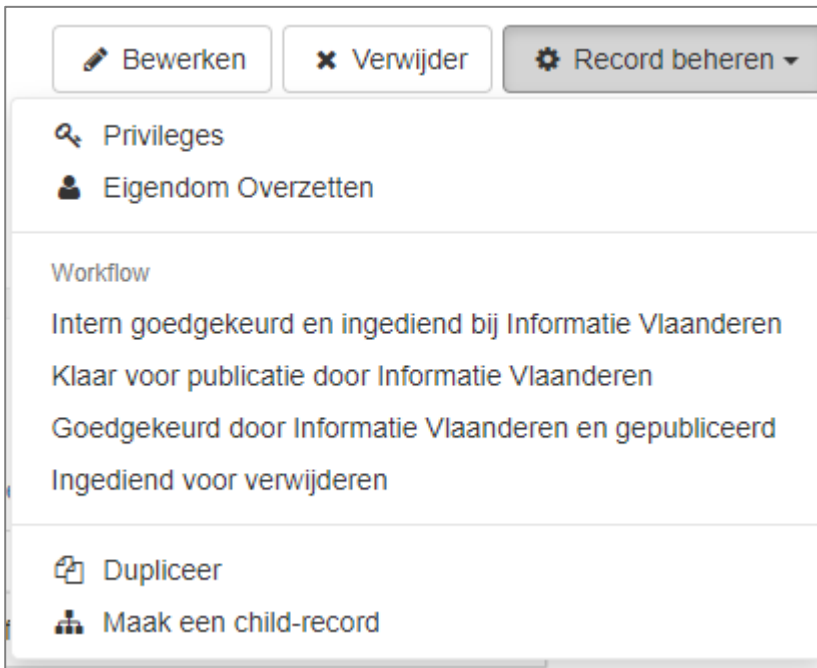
Bewerken
Verwijder
Record beheren

Privileges
Eigendom Overzetten

Workflow
Intern goedgekeurd en ingediend bij Informatie Vlaanderen
Klaar voor publicatie door Informatie Vlaanderen
Goedgekeurd door Informatie Vlaanderen en gepubliceerd
Ingediend voor verwijderen

Dupliceer
Maak een child-record